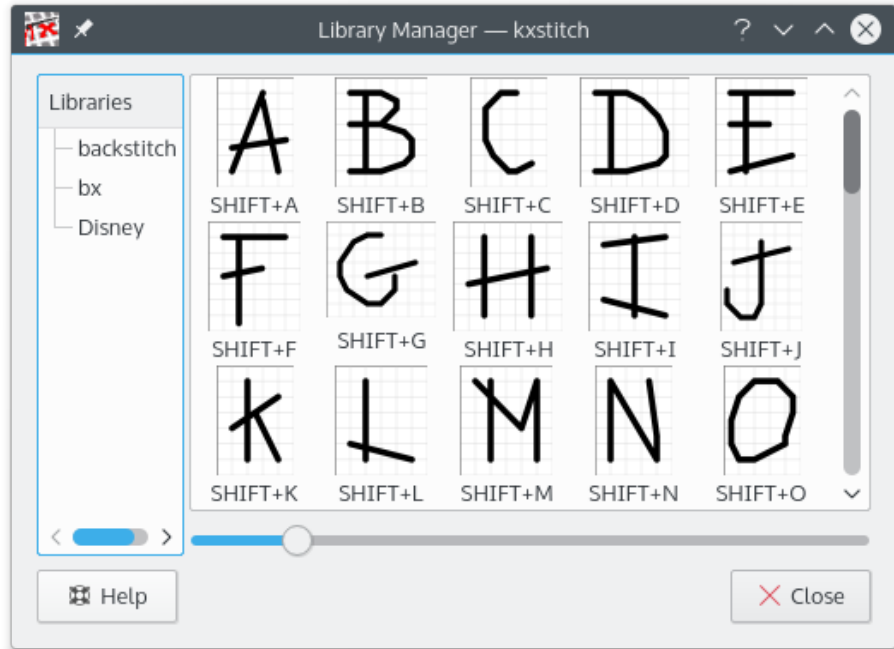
Library Manager — kxstitch

?

Libraries
backstitch
bx
Disney

A
SHIFT+A
B
SHIFT+B
C
SHIFT+C
D
SHIFT+D
E
SHIFT+E
F
SHIFT+F
G
SHIFT+G
H
SHIFT+H
I
SHIFT+I
J
SHIFT+J
K
SHIFT+K
L
SHIFT+L
M
SHIFT+M
N
SHIFT+N
O
SHIFT+O

Help
Close